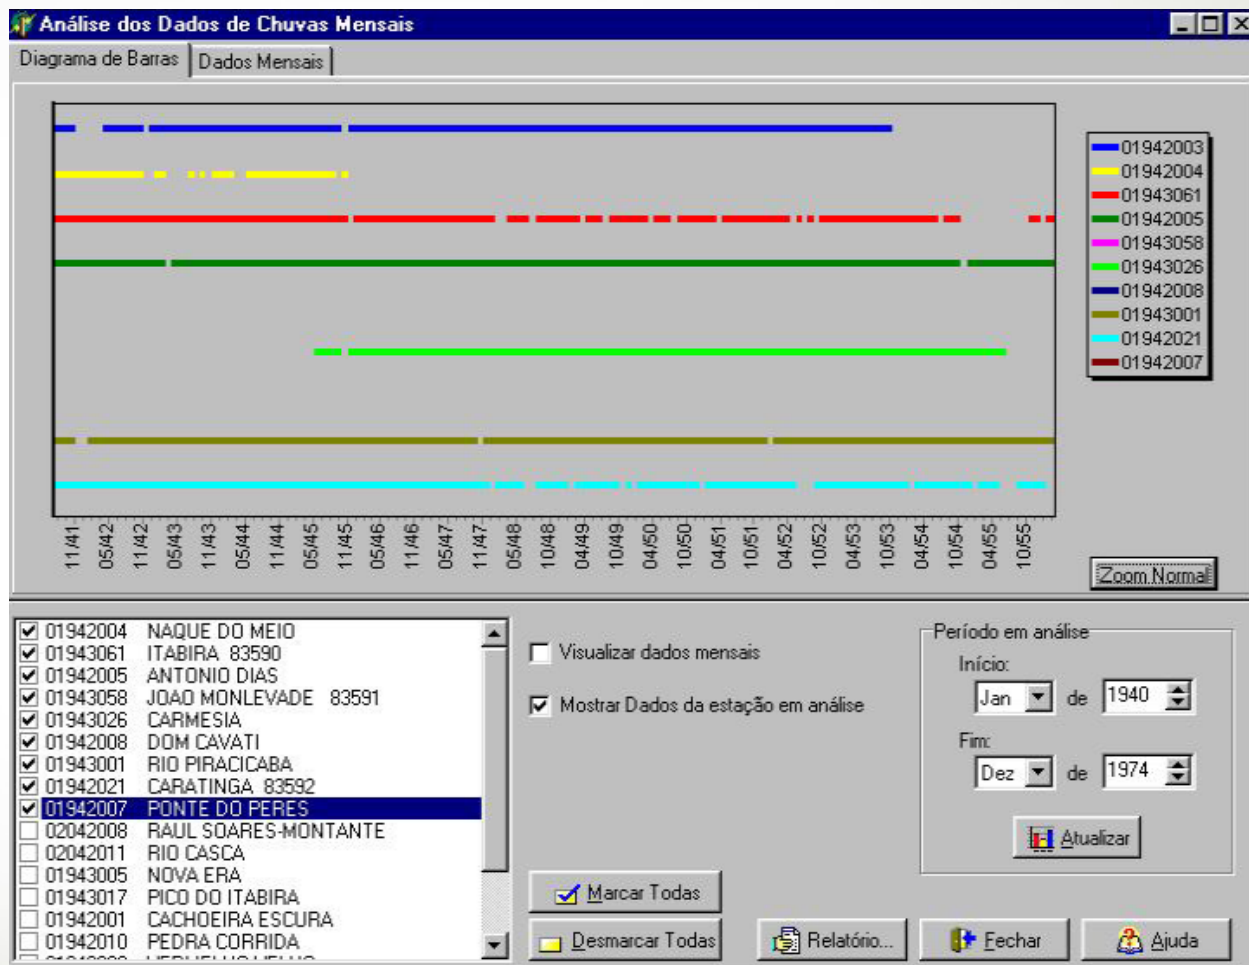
Análise dos Dados de Chuvas Mensais

Diagrama de Barras | Dados Mensais

01942003
01942004
01943061
01942005
01943058
01943026
01942008
01943001
01942021
01942007

11/41 05/42 11/42 05/43 11/43 05/44 11/44 05/45 11/45 05/46 11/46 05/47 11/47 05/48 10/48 04/49 10/49 04/50 10/50 04/51 10/51 04/52 10/52 04/53 10/53 04/54 10/54 04/55 10/55

Zoom Normal

01942004 NAQUE DO MEIO
01943061 ITABIRA 83590
01942005 ANTONIO DIAS
01943058 JOAO MONLEVADE 83591
01943026 CARMESIA
01942008 DOM CAVATI
01943001 RIO PIRACICABA
01942021 CARATINGA 83592
01942007 PONTE DO PERES
02042008 RAUL SOARES-MONTANTE
02042011 RIO CASCA
01943005 NOVA ERA
01943017 PICO DO ITABIRA
01942001 CACHOEIRA ESCURA
01942010 PEDRA CORRIDA

Visualizar dados mensais

Mostrar Dados da estação em análise

Período em análise
Início:
Jan de 1940
Fim:
Dez de 1974

Atualizar

Marcar Todas

Desmarcar Todas

Relatório...

Fechar

Ajuda